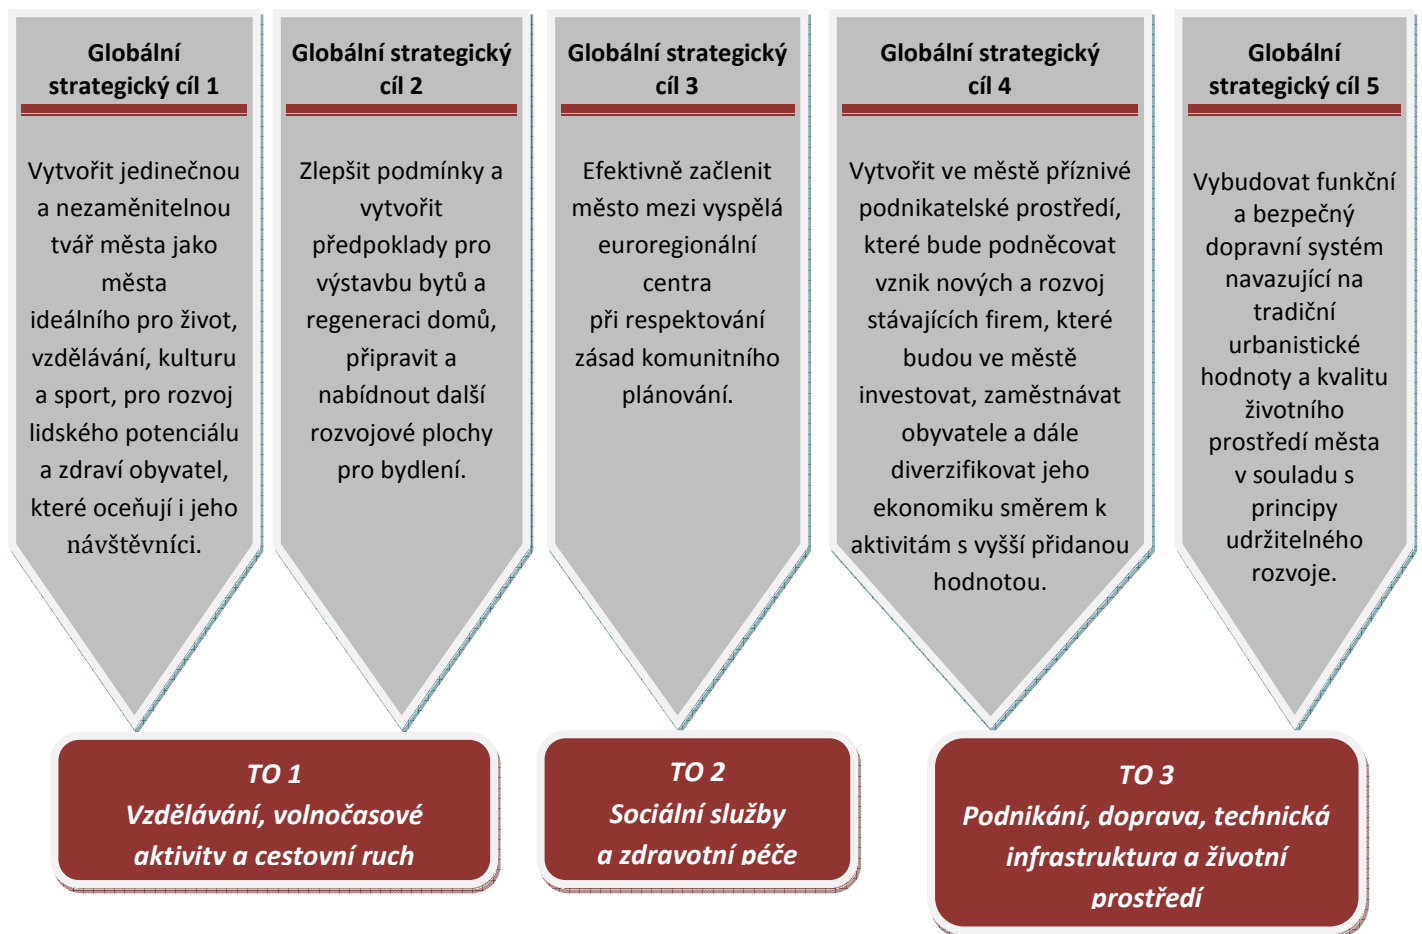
Globální strategický cíl 1

Vytvořit jedinečnou a nezaměnitelnou tvář města jako města ideálního pro život, vzdělávání, kulturu a sport, pro rozvoj lidského potenciálu a zdraví obyvatel, které oceňují i jeho návštěvníci.

Globální strategický cíl 2

Zlepšit podmínky a vytvořit předpoklady pro výstavbu bytů a regeneraci domů, připravit a nabídnout další rozvojové plochy pro bydlení.

Globální strategický cíl 3

Efektivně začlenit město mezi vyspělá euroregionální centra při respektování zásad komunitního plánování.

Globální strategický cíl 4

Vytvořit ve městě příznivé podnikatelské prostředí, které bude podněcovat vznik nových a rozvoj stávajících firem, které budou ve městě investovat, zaměstnávat obyvatele a dále diverzifikovat jeho ekonomiku směrem k aktivitám s vyšší přidanou hodnotou.

Globální strategický cíl 5

Vybudovat funkční a bezpečný dopravní systém navazující na tradiční urbanistické hodnoty a kvalitu životního prostředí města v souladu s principy udržitelného rozvoje.

TO 1
Vzdělávání, volnočasové aktivity a cestovní ruch

TO 2
Sociální služby a zdravotní péče

TO 3
Podnikání, doprava, technická infrastruktura a životní prostředí